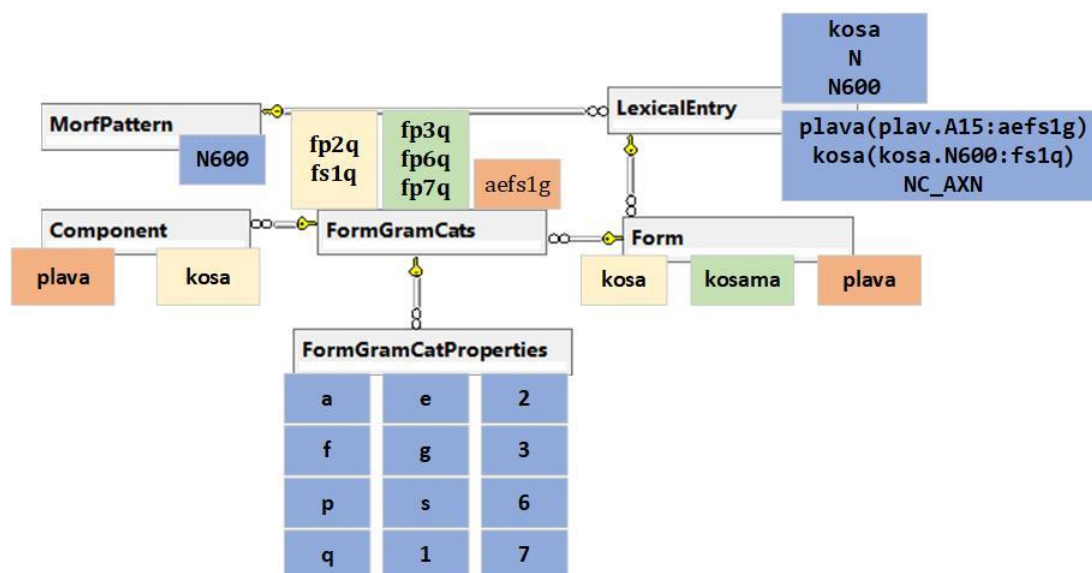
kosa
N
N600

LexicalEntry

plava(plav.A15:aefs1g)
kosa(kosa.N600:fs1q)
NC_AXN

MorfPattern

N600

fp2q
fs1q

fp3q
fp6q
fp7q

aefs1g

Component

FormGramCats

Form

plava

kosa

kosa

kosama

plava

FormGramCatProperties

| a | e | 2 |
|---|---|---|
| f | g | 3 |
| p | s | 6 |
| q | 1 | 7 |